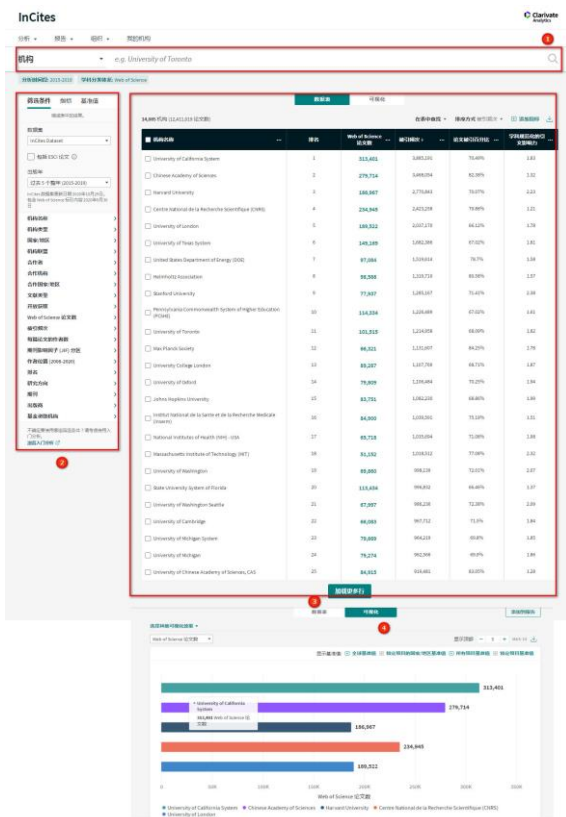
InCites

Clarivate Analytics

分析 · 报告 · 组织 · 我的组织

1

机构 · e.g. University of Toronto

所有的年度: 2015-2019 · 学科分类体系: Web of Science

筛选条件 · 指标 · 基准值

InCites Dataset

包括 ESCI 论文

时间年

过去 5 个整年 (2015-2019)

机构名称
机构类型
国家/地区
机构联盟
合作者
合作机构
合作国家/地区
文献类型
开放获取
Web of Science 论文数
被引频次
有国际合作论文
高被引论文 (HP) 分值
作者排名 (2008-2020)
排名
研究方向
期刊
出版商
基金资助机构

2

数据表 · 可视化

14,695 机构 (11,401,019 论文数)

在表中查找 · 排序方式 · 添加指标

| 机构名称 | 排名 | Web of Science 论文数 | 被引频次 | 论文被引百分比 | 学科规范化的引文影响力 |
|---|---|---|---|---|---|
| University of California System | 1 | 313,401 | 3,885,291 | 70.49% | 1.63 |
| Chinese Academy of Sciences | 2 | 279,714 | 3,449,054 | 82.38% | 1.32 |
| Harvard University | 3 | 186,867 | 2,779,664 | 79.07% | 2.23 |
| Centre National de la Recherche Scientifique (CNRS) | 4 | 234,945 | 2,423,208 | 79.96% | 1.21 |
| University of London | 5 | 160,522 | 2,037,178 | 66.12% | 1.78 |
| University of Texas System | 6 | 149,109 | 1,682,398 | 67.02% | 1.61 |
| United States Department of Energy (DOE) | 7 | 97,084 | 1,329,614 | 78.7% | 1.68 |
| Helmholtz Association | 8 | 96,568 | 1,219,719 | 80.38% | 1.57 |
| Stanford University | 9 | 77,937 | 1,185,157 | 71.42% | 2.38 |
| Pennsylvania Commonwealth System of Higher Education (PCSHE) | 10 | 114,334 | 1,229,089 | 67.02% | 1.63 |
| University of Toronto | 11 | 101,315 | 1,214,059 | 68.98% | 1.62 |
| Max Planck Society | 12 | 66,321 | 1,131,667 | 84.25% | 1.76 |
| University College London | 13 | 80,287 | 1,107,764 | 68.71% | 1.87 |
| University of Oxford | 14 | 79,609 | 1,199,484 | 70.25% | 1.94 |
| Johns Hopkins University | 15 | 83,751 | 1,082,235 | 68.80% | 1.86 |
| Institut National de la Sante et de la Recherche Medicale (Inserm) | 16 | 84,800 | 1,050,361 | 75.13% | 1.51 |
| National Institutes of Health (NIH) - USA | 17 | 65,718 | 1,023,084 | 71.08% | 1.69 |
| Massachusetts Institute of Technology (MIT) | 18 | 51,152 | 1,008,512 | 77.08% | 2.42 |
| University of Washington | 19 | 65,860 | 998,128 | 72.51% | 2.07 |
| State University System of Florida | 20 | 113,434 | 999,802 | 66.46% | 1.37 |
| University of Washington Seattle | 21 | 67,997 | 988,238 | 72.38% | 2.09 |
| University of Cambridge | 22 | 66,083 | 967,712 | 71.3% | 1.84 |
| University of Michigan System | 23 | 75,869 | 964,229 | 39.8% | 1.81 |
| University of Michigan | 24 | 79,274 | 962,398 | 69.9% | 1.86 |
| University of Chinese Academy of Sciences, CAS | 25 | 84,923 | 919,461 | 83.03% | 1.28 |

加载更多行

3

数据表 · 可视化

4

Web of Science 论文数

313,401
279,714
186,867
234,945
160,522

University of California System
313,401 Web of Science 论文数

Web of Science 论文数

University of California System · Chinese Academy of Sciences · Harvard University · Centre National de la Recherche Scientifique (CNRS) · University of London